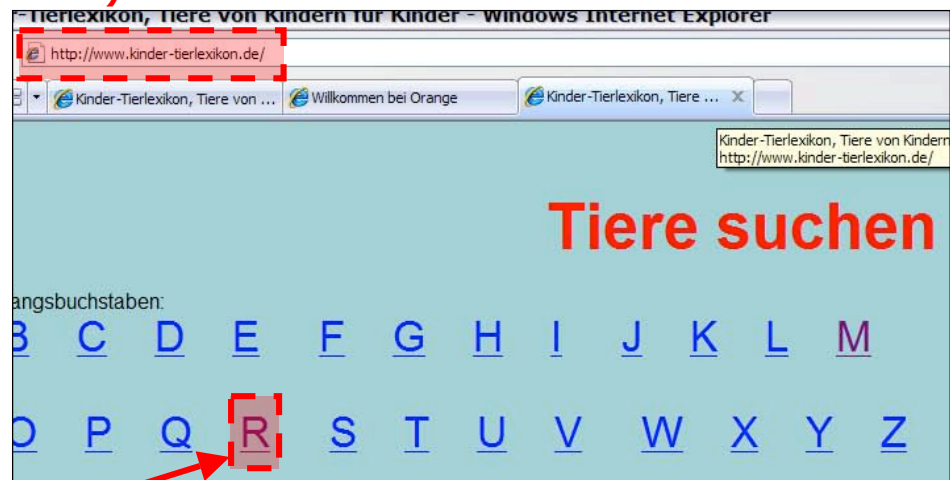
-Tierlexikon, Tiere von Kindern für Kinder - Windows Internet Explorer

http://www.kinder-tierlexikon.de/

Kinder-Tierlexikon, Tiere von ... | Willkommen bei Orange | Kinder-Tierlexikon, Tiere ...

Kinder-Tierlexikon, Tiere von Kindern
http://www.kinder-tierlexikon.de/

Tiere suchen

angsbuchstaben:

B C D E F G H I J K L M

O P Q R S T U V W X Y Z